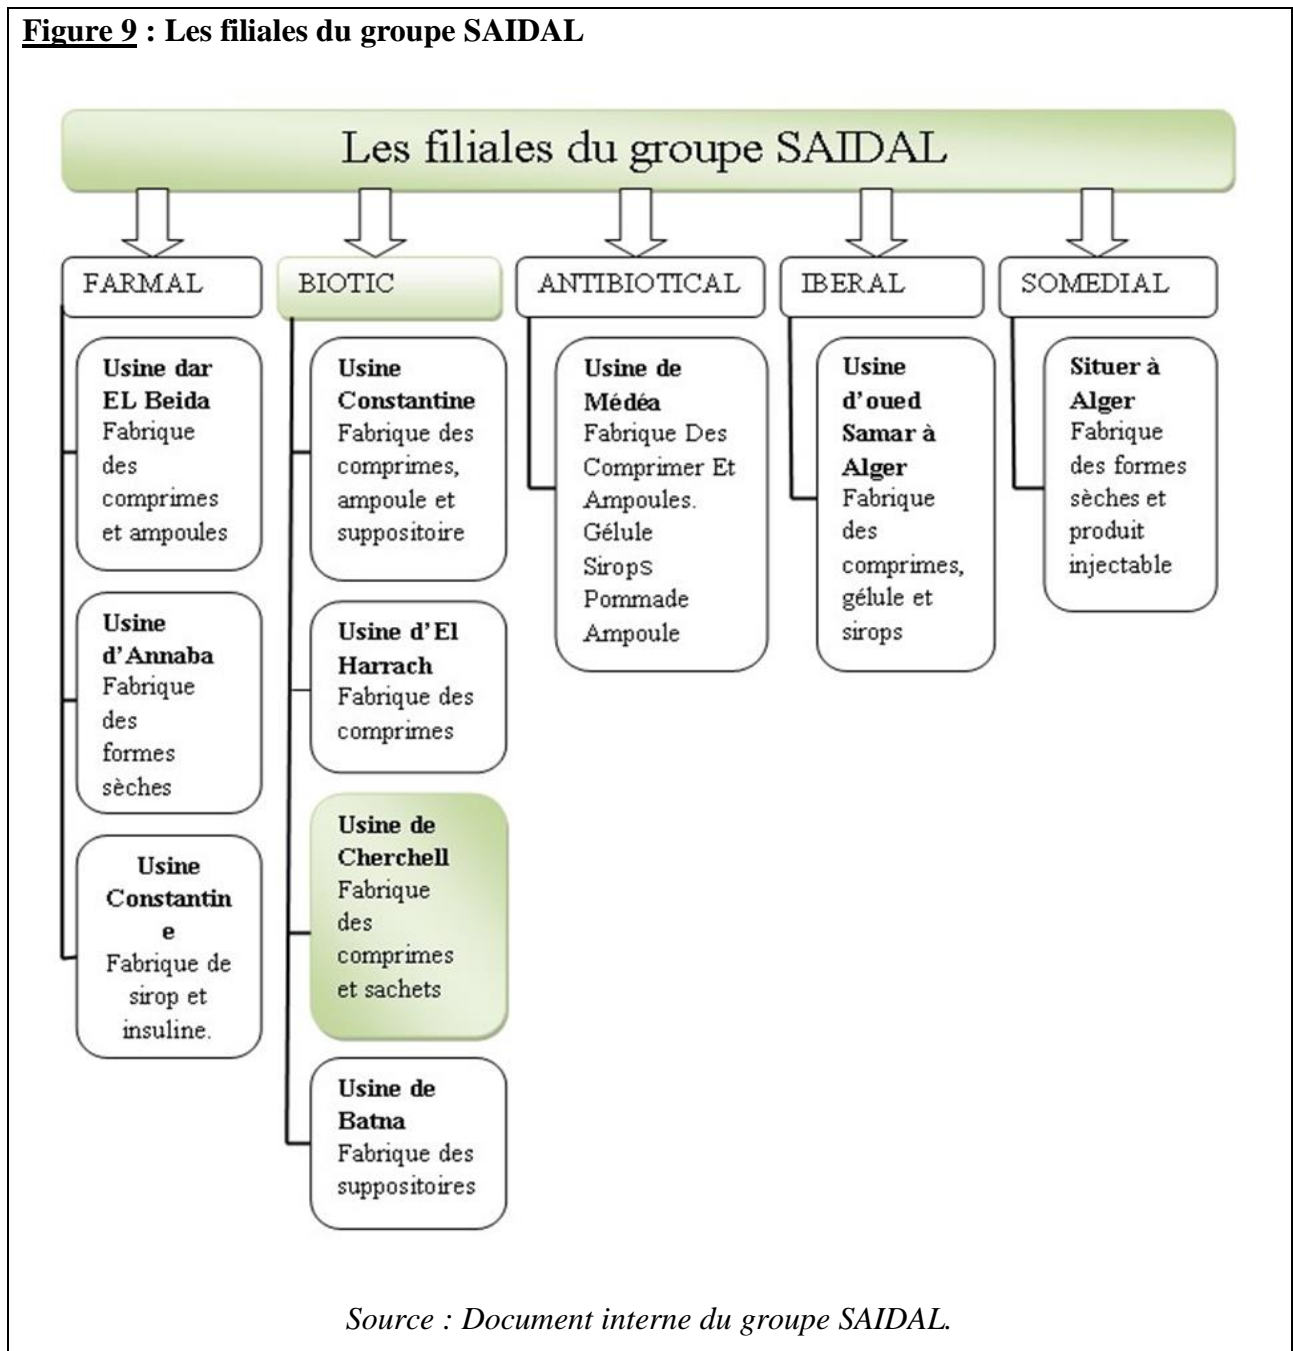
**Figure 9 : Les filiales du groupe SAIDAL**

Les filiales du groupe SAIDAL

FARMAL

**Usine dar EL Beida** Fabrique des comprimes et ampoules

**Usine d'Annaba** Fabrique des formes sèches

**Usine Constantine** Fabrique de sirop et insuline.

BIOTIC

**Usine Constantine** Fabrique des comprimes, ampoule et suppositoire

**Usine d'El Harrach** Fabrique des comprimes

**Usine de Cherchell** Fabrique des comprimes et sachets

**Usine de Batna** Fabrique des suppositoires

ANTIBIOTICAL

**Usine de Médéa** Fabrique Des Comprimer Et Ampoules. Gélule Sirops Pommade Ampoule

IBERAL

**Usine d'oued Samar à Alger** Fabrique des comprimes, gélule et sirops

SOMEDIAL

**Situer à Alger** Fabrique des formes sèches et produit injectable

*Source : Document interne du groupe SAIDAL.*